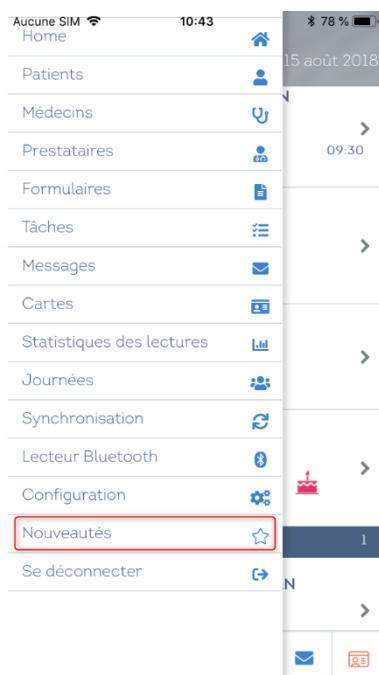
Aucune SIM 10:43 78 %

Home
Patients
Médecins
Prestataires
Formulaires
Tâches
Messages
Cartes
Statistiques des lectures
Journées
Synchronisation
Lecteur Bluetooth
Configuration
Nouveautés
Se déconnecter

15 août 2018
N
09:30
1
N